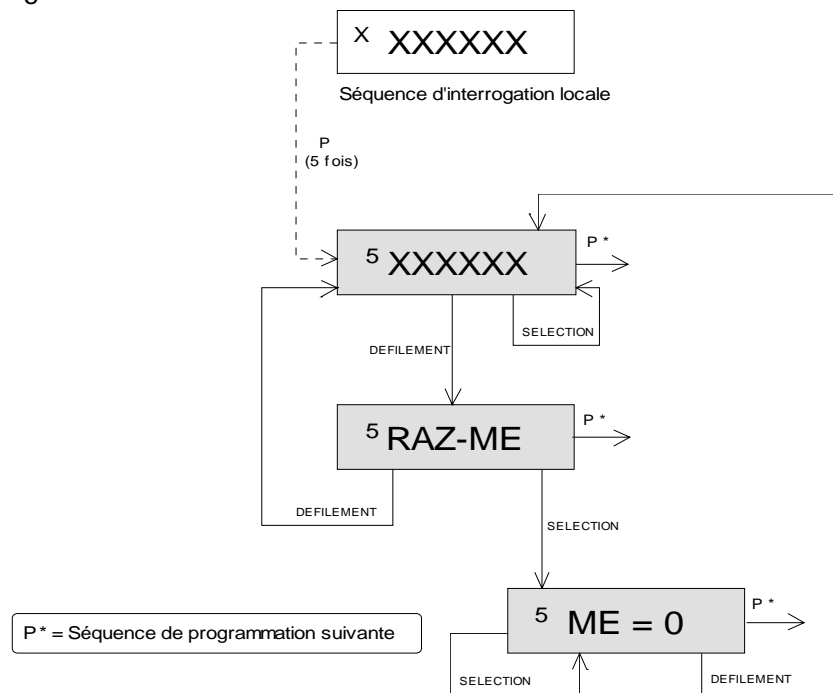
$^{X}$ XXXXXX

Séquence d'interrogation locale

P
(5 fois)

$^{5}$ XXXXXX

P *

SELECTION

DEFILEMENT

$^{5}$ RAZ-ME

P *

DEFILEMENT

SELECTION

P * = Séquence de programmation suivante

$^{5}$ ME = 0

P *

SELECTION

DEFILEMENT